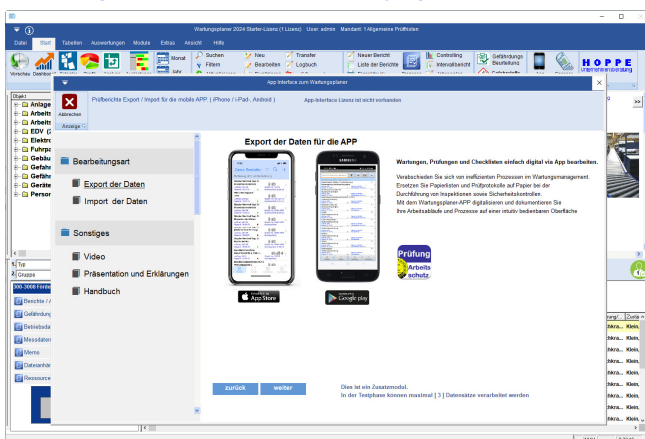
Wartungsplaner 2024 Starter-Lizenz (1 Lizenz) User: admin Mandant: 1 Allgemeine Prüffristen

Datei Start Tabellen Auswertungen Module Extras Ansicht Hilfe

Vorschau Dashboard Monat Jahr Suchen Filtern Neu Bearbeiten Transfer Logbuch Neuer Bericht Liste der Berichte Controlling Intervallbericht Gefährdungs Beurteilung

HOPPE Unternehmensberatung

Objekt
Anlage
Arbeits
Arbeits
EDV
Elektro
Fuhrpa
Gebäu
Gefahr
Gefähr
Geräte
Person

Typ
Gruppe
200-3008 Fördert

Berichte
Gefährdung
Betriebsda
Messdaten
Memo
Dateianhä
Ressource

App Interface zum Wartungsplaner

Abbrechen
Anzeige

Prüfberichte Export / Import für die mobile APP ( iPhone / i-Pad , Android )

App-Interface Lizenz ist nicht vorhanden

Bearbeitungsart
Export der Daten
Import der Daten

Sonstiges
Video
Präsentation und Erklärungen
Handbuch

Export der Daten für die APP

App Store
Google play

Wartungen, Prüfungen und Checklisten einfach digital via App bearbeiten.

Verabschieden Sie sich von ineffizienten Prozessen im Wartungsmanagement. Ersetzen Sie Papierlisten und Prüfprotokolle auf Papier bei der Durchführung von Inspektionen sowie Sicherheitskontrollen. Mit dem Wartungsplaner-APP digitalisieren und dokumentieren Sie Ihre Arbeitsabläufe und Prozesse auf einer intuitiv bedienbaren Oberfläche

Prüfung Arbeitsschutz

zurück weiter

Dies ist ein Zusatzmodul.
In der Testphase können maximal [ 3 ] Datensätze verarbeitet werden

Klein
Klein
Klein
Klein
Klein
Klein
Klein
Klein